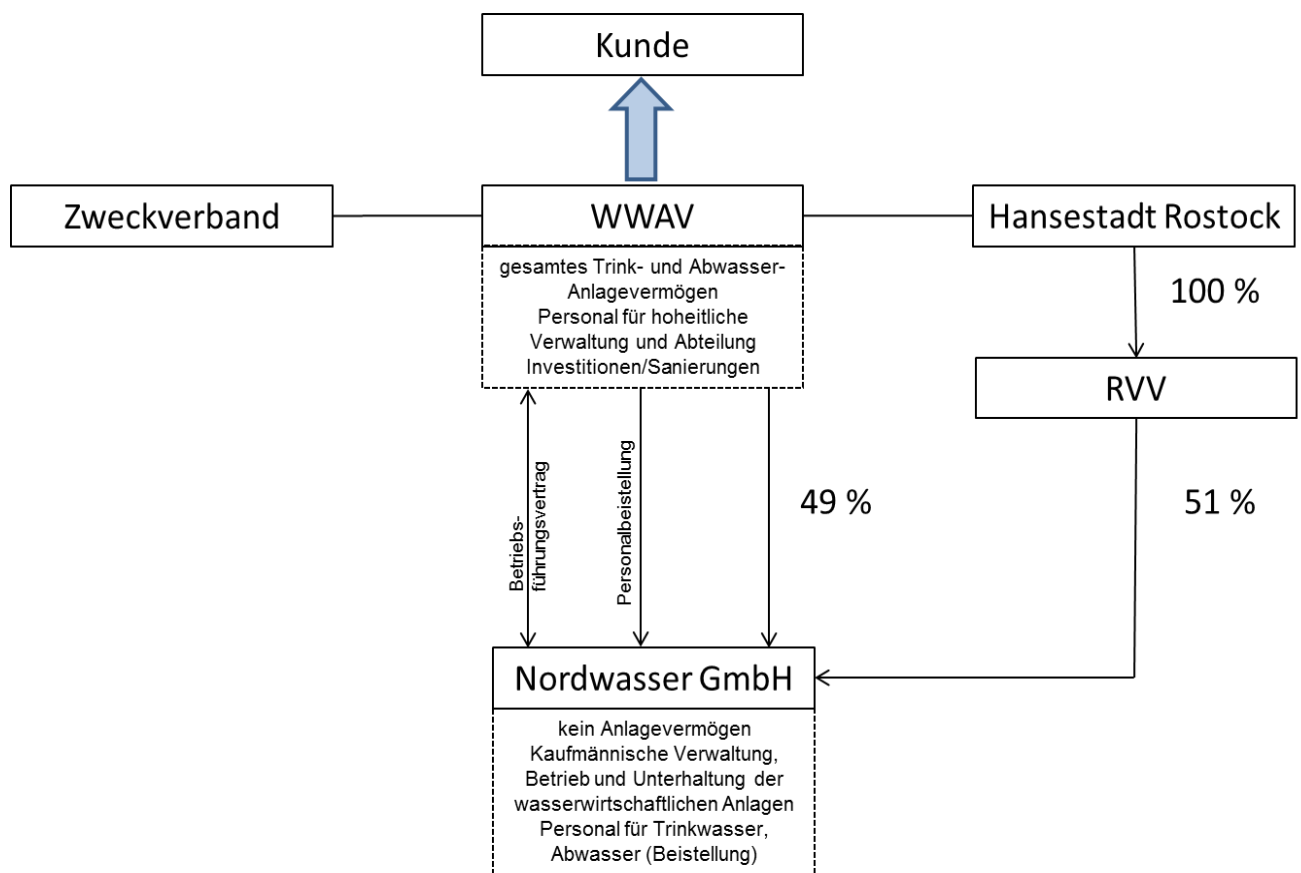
Kunde

Zweckverband

WWAV

Hansestadt Rostock

gesamtes Trink- und Abwasser-Anlagevermögen
Personal für hoheitliche Verwaltung und Abteilung Investitionen/Sanierungen

100 %

RVV

Betriebsführungsvertrag

Personalbeistellung

49 %

51 %

Nordwasser GmbH

kein Anlagevermögen
Kaufmännische Verwaltung, Betrieb und Unterhaltung der wasserwirtschaftlichen Anlagen
Personal für Trinkwasser, Abwasser (Beistellung)